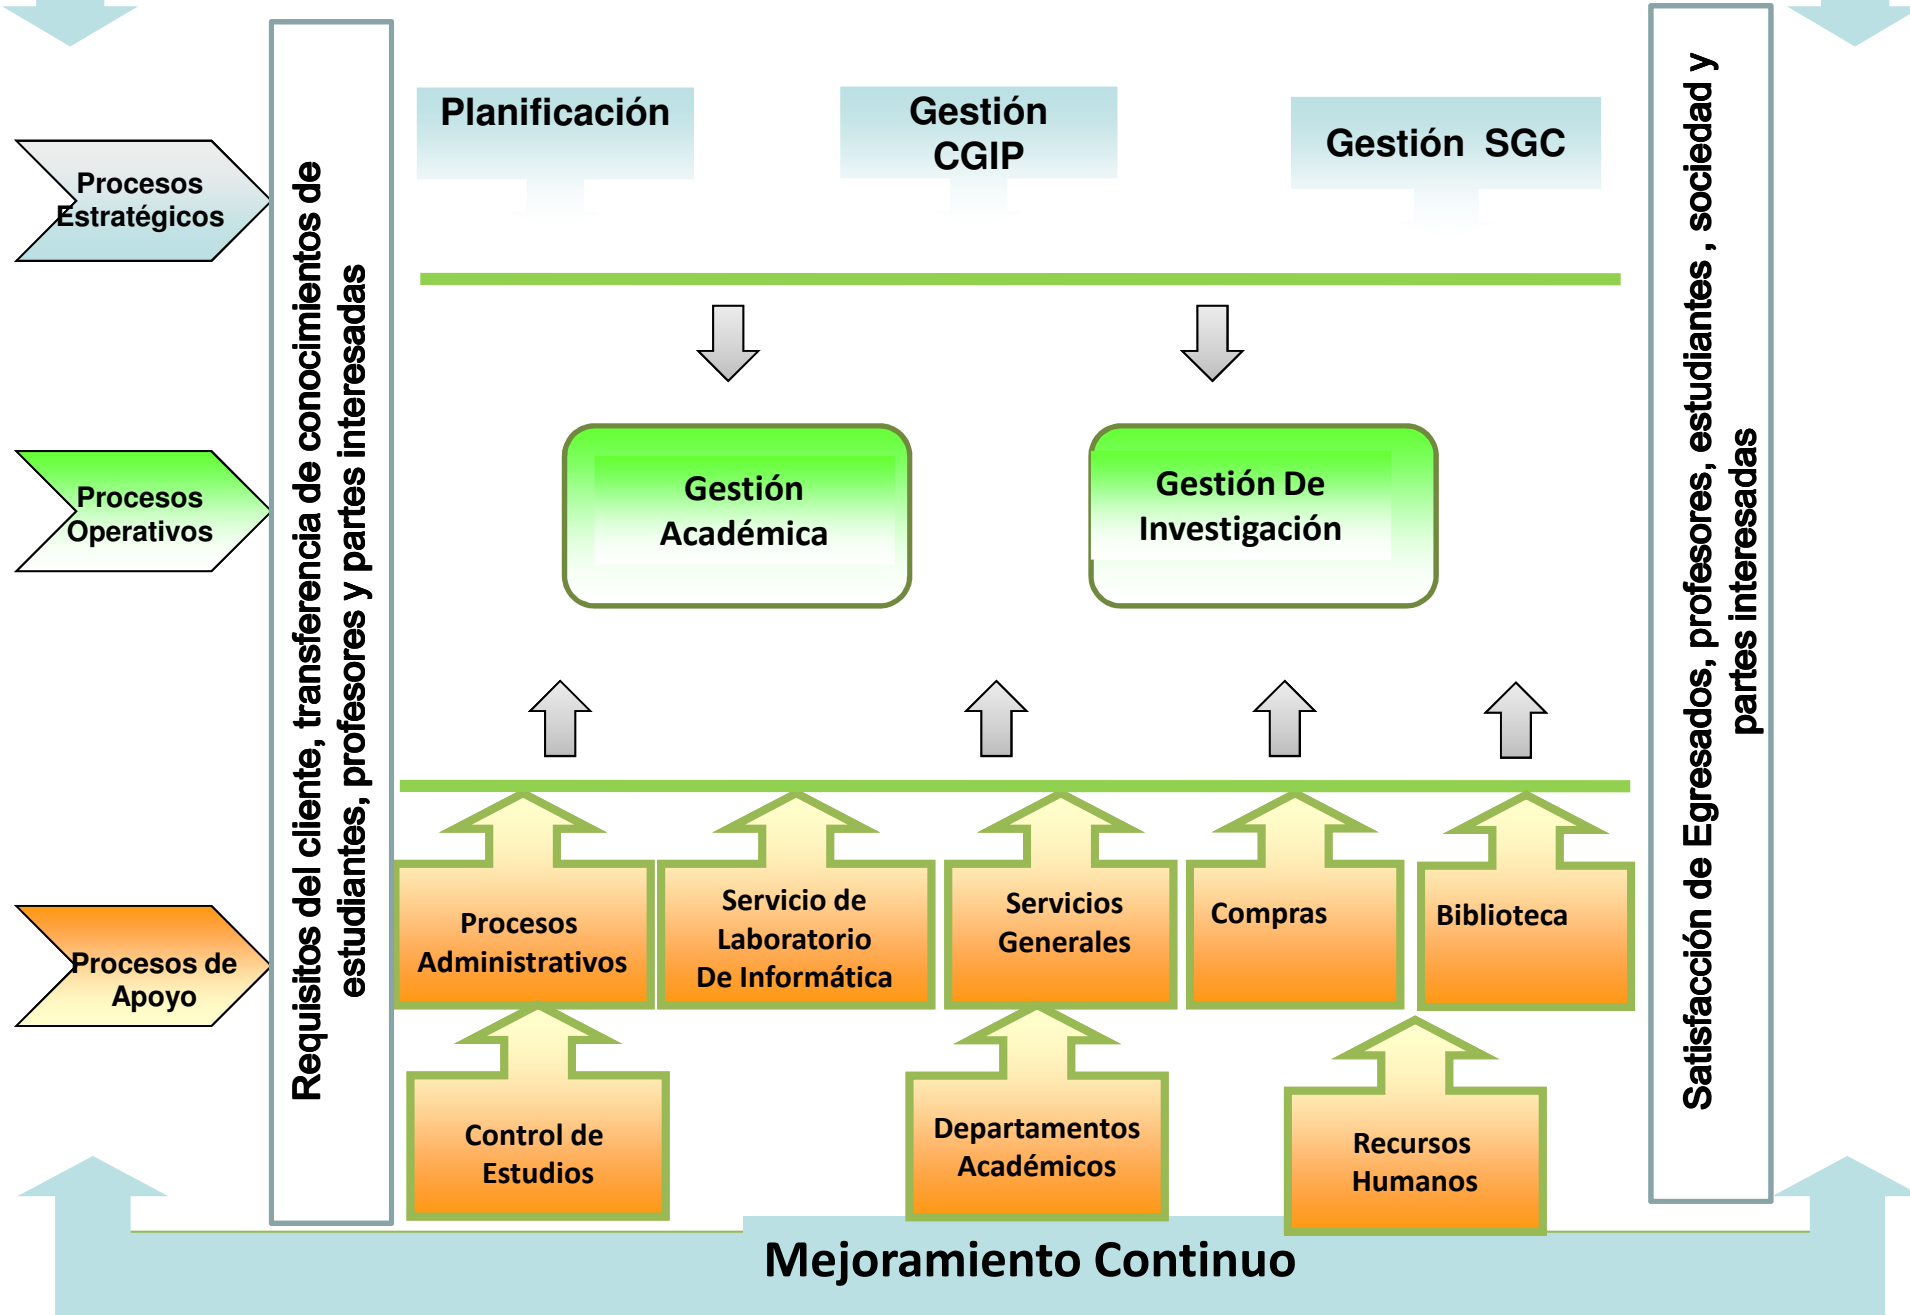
Procesos Estratégicos

Procesos Operativos

Procesos de Apoyo

Requisitos del cliente, transferencia de conocimientos de estudiantes, profesores y partes interesadas

Planificación

Gestión CGIP

Gestión SGC

Gestión Académica

Gestión De Investigación

Procesos Administrativos

Servicio de Laboratorio De Informática

Servicios Generales

Compras

Biblioteca

Control de Estudios

Departamentos Académicos

Recursos Humanos

Satisfacción de Egresados, profesores, estudiantes , sociedad y partes interesadas

Mejoramiento Continuo